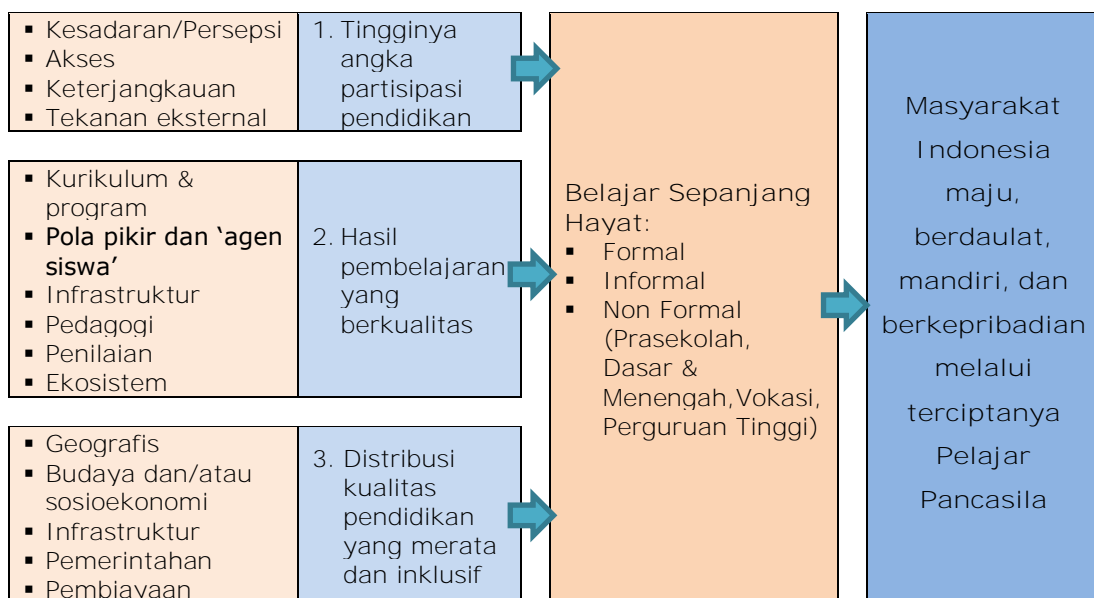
▪ Kesadaran/Persepsi
▪ Akses
▪ Keterjangkauan
▪ Tekanan eksternal

1. Tingginya angka partisipasi pendidikan

▪ Kurikulum & program
▪ Pola pikir dan 'agen siswa'
▪ Infrastruktur
▪ Pedagogi
▪ Penilaian
▪ Ekosistem

2. Hasil pembelajaran yang berkualitas

▪ Geografis
▪ Budaya dan/atau sosioekonomi
▪ Infrastruktur
▪ Pemerintahan
▪ Pembiayaan

3. Distribusi kualitas pendidikan yang merata dan inklusif

Belajar Sepanjang Hayat:
▪ Formal
▪ Informal
▪ Non Formal (Prasekolah, Dasar & Menengah,Vokasi, Perguruan Tinggi)

Masyarakat Indonesia maju, berdaulat, mandiri, dan berkepribadian melalui terciptanya Pelajar Pancasila